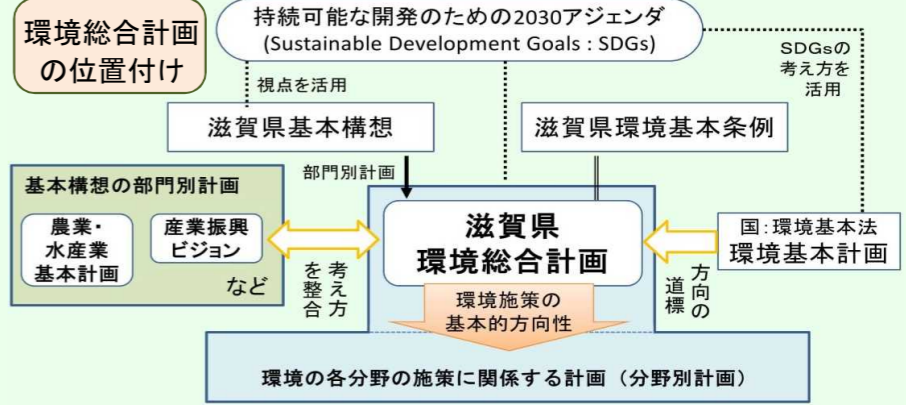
環境総合計画の位置付け

持続可能な開発のための2030アジェンダ
(Sustainable Development Goals : SDGs)

視点を活用

SDGsの考え方を活用

滋賀県基本構想

滋賀県環境基本条例

部門別計画

基本構想の部門別計画

農業・水産業基本計画

産業振興ビジョン

など

考え方を整合

滋賀県
環境総合計画

環境施策の
基本的方向性

方向の道標

国:環境基本法
環境基本計画

環境の各分野の施策に関係する計画（分野別計画）